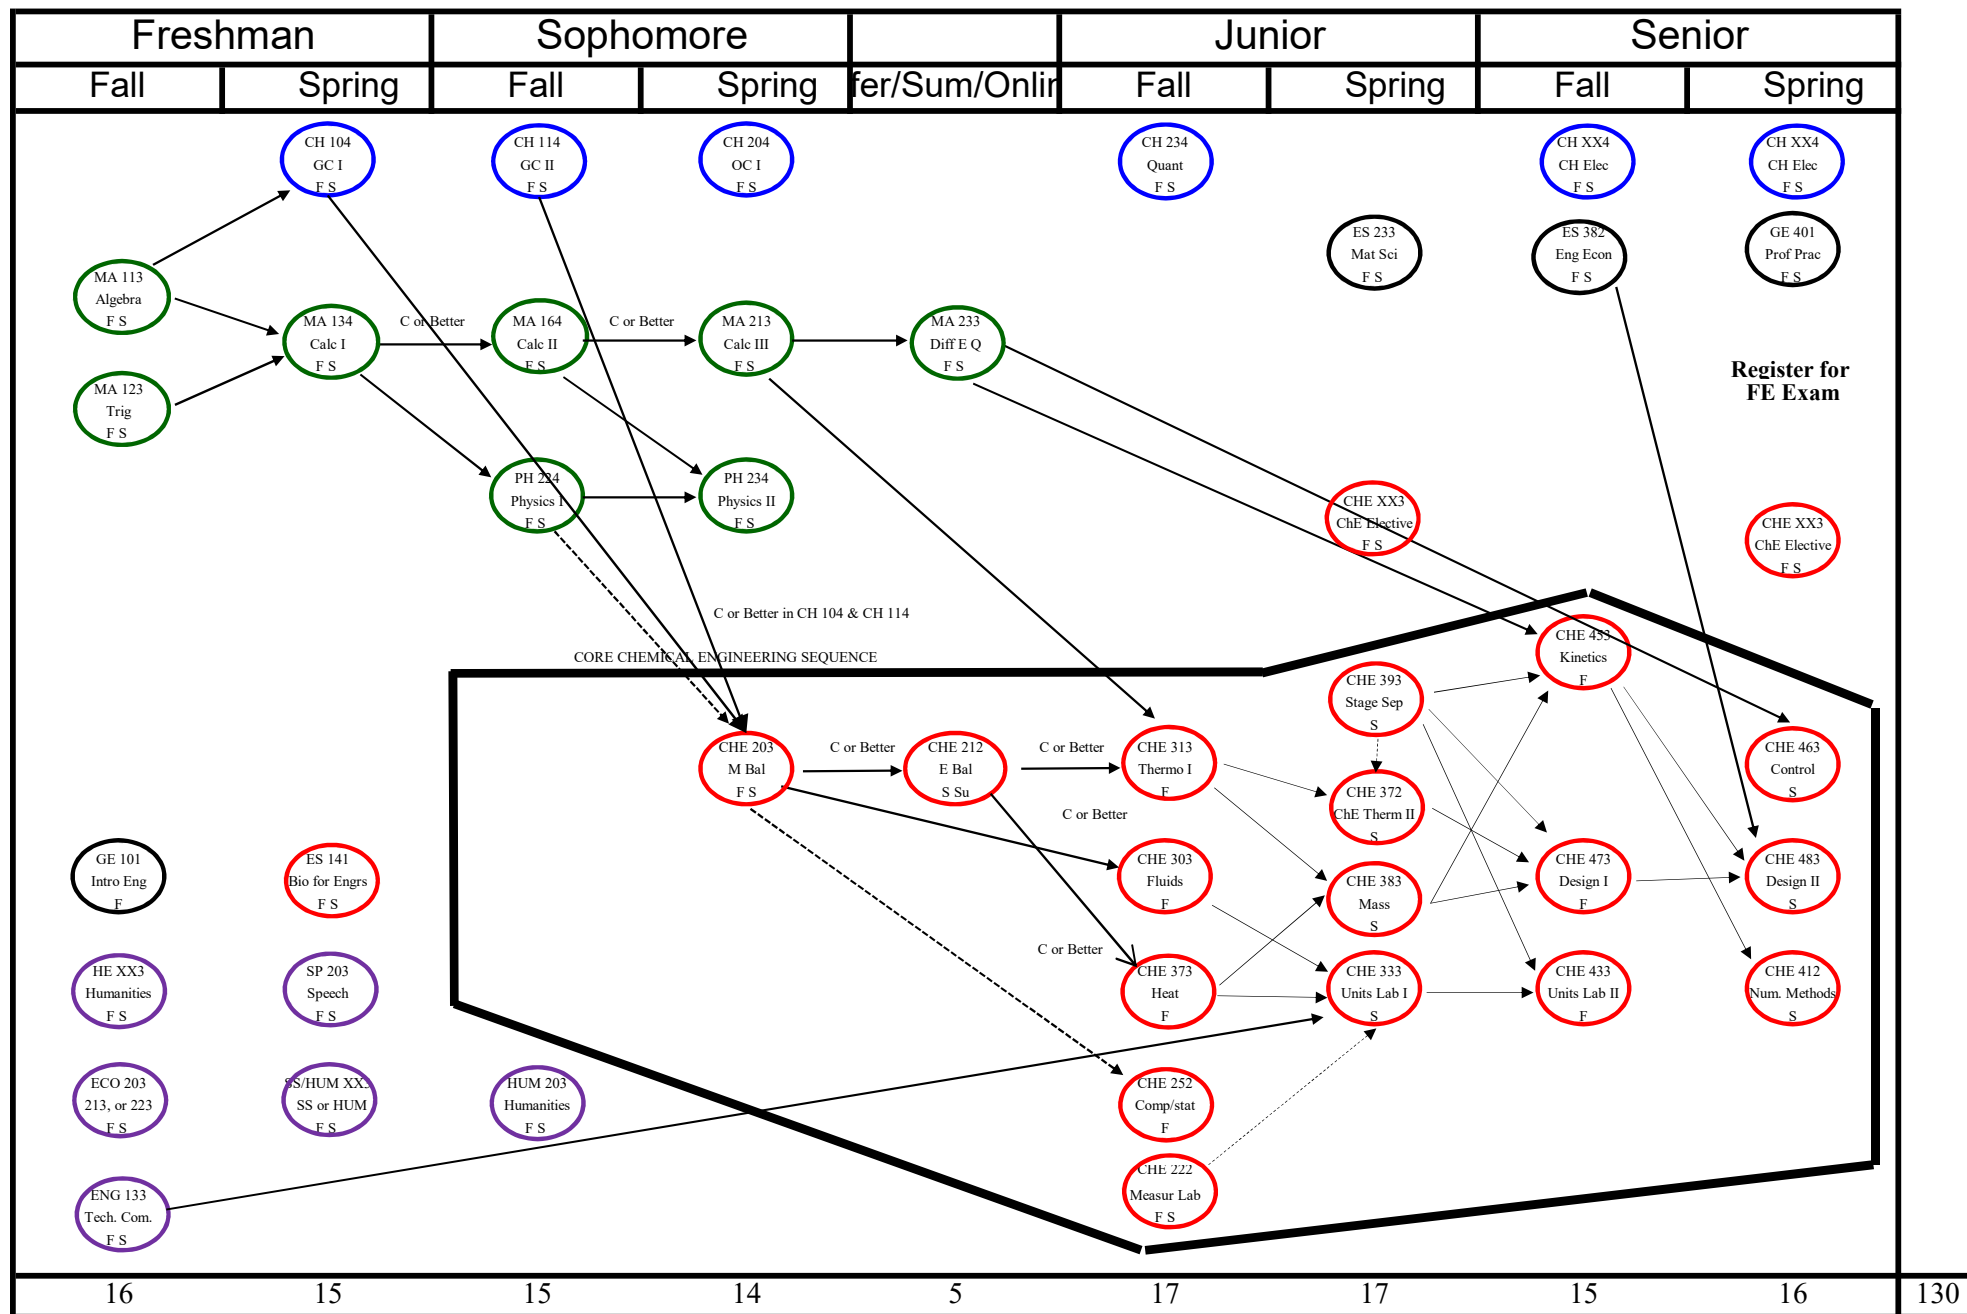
| Freshman | | Sophomore | | | Junior | | Senior | |
|---|---|---|---|---|---|---|---|---|
| Fall | Spring | Fall | Spring | fer/Sum/Onlir | Fall | Spring | Fall | Spring |

CH 104 GC I F S

CH 114 GC II F S

CH 204 OC I F S

CH 234 Quant F S

CH XX4 CH Elec F S

CH XX4 CH Elec F S

ES 233 Mat Sci F S

ES 382 Eng Econ F S

GE 401 Prof Prac F S

MA 113 Algebra F S

MA 134 Calc I F S

C or Better

MA 164 Calc II F S

C or Better

MA 213 Calc III F S

MA 233 Diff E Q F S

Register for FE Exam

MA 123 Trig F S

PH 224 Physics I F S

PH 234 Physics II F S

CHE XX3 ChE Elective F S

CHE XX3 ChE Elective F S

C or Better in CH 104 & CH 114

CORE CHEMICAL ENGINEERING SEQUENCE

CHE 455 Kinetics F

CHE 393 Stage Sep S

CHE 203 M Bal F S

C or Better

CHE 212 E Bal S Su

C or Better

CHE 313 Thermo I F

CHE 463 Control S

CHE 372 ChE Therm II S

C or Better

GE 101 Intro Eng F

ES 141 Bio for Engrs F S

CHE 303 Fluids F

CHE 383 Mass S

CHE 473 Design I F

CHE 483 Design II S

C or Better

HE XX3 Humanities F S

SP 203 Speech F S

CHE 373 Heat F

CHE 333 Units Lab I S

CHE 433 Units Lab II F

CHE 412 Num. Methods S

ECO 203 213, or 223 F S

SS/HUM XX3 SS or HUM F S

HUM 203 Humanities F S

CHE 252 Comp/stat F

CHE 222 Measur Lab F S

ENG 133 Tech. Com. F S

| 16 | 15 | 15 | 14 | 5 | 17 | 17 | 15 | 16 | 130 |